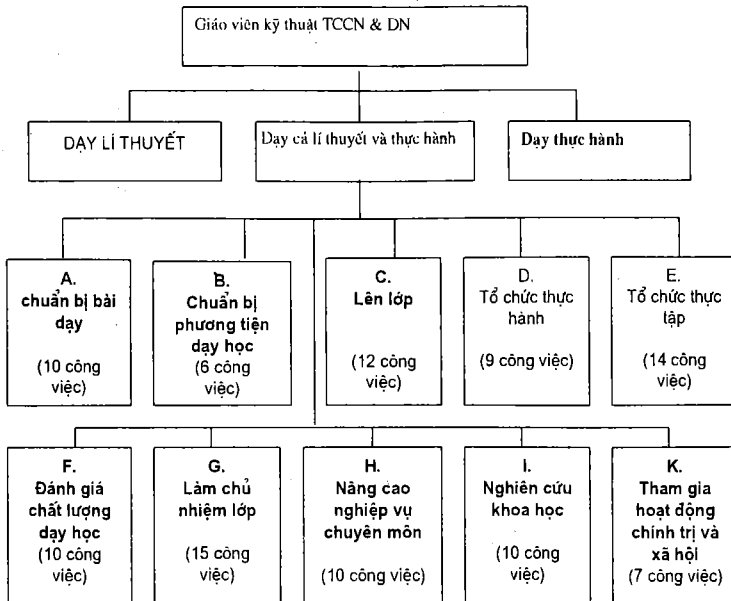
Giáo viên kỹ thuật TCCN & DN

DẠY LÍ THUYẾT

Dạy cả lí thuyết và thực hành

Dạy thực hành

A. chuẩn bị bài dạy (10 công việc)

B. Chuẩn bị phương tiện dạy học (6 công việc)

C. Lên lớp (12 công việc)

D. Tổ chức thực hành (9 công việc)

E. Tổ chức thực tập (14 công việc)

F. Đánh giá chất lượng dạy học (10 công việc)

G. Làm chủ nhiệm lớp (15 công việc)

H. Nâng cao nghiệp vụ chuyên môn (10 công việc)

I. Nghiên cứu khoa học (10 công việc)

K. Tham gia hoạt động chính trị và xã hội (7 công việc)